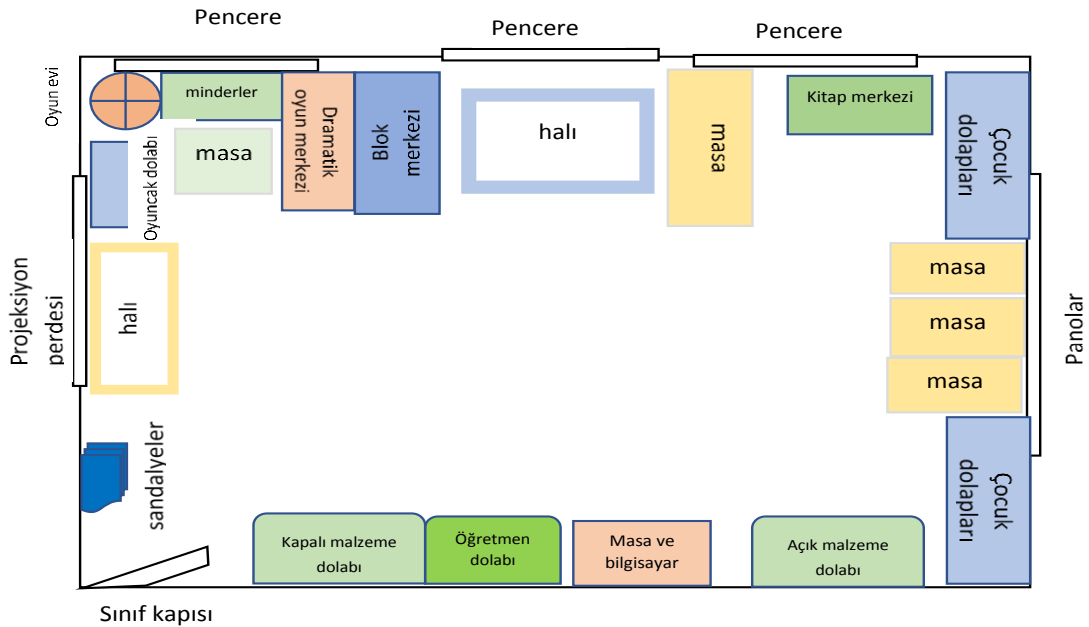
Pencere

Pencere

Pencere

Oyun evi

minderler

Dramatik oyun merkezi

Blok merkezi

halı

masa

Kitap merkezi

Çocuk dolapları

masa

Oyuncak dolabı

Projeksiyon perdesi

halı

masa

masa

masa

Panolar

sandalyeler

Çocuk dolapları

Kapalı malzeme dolabı

Öğretmen dolabı

Masa ve bilgisayar

Açık malzeme dolabı

Sınıf kapısı